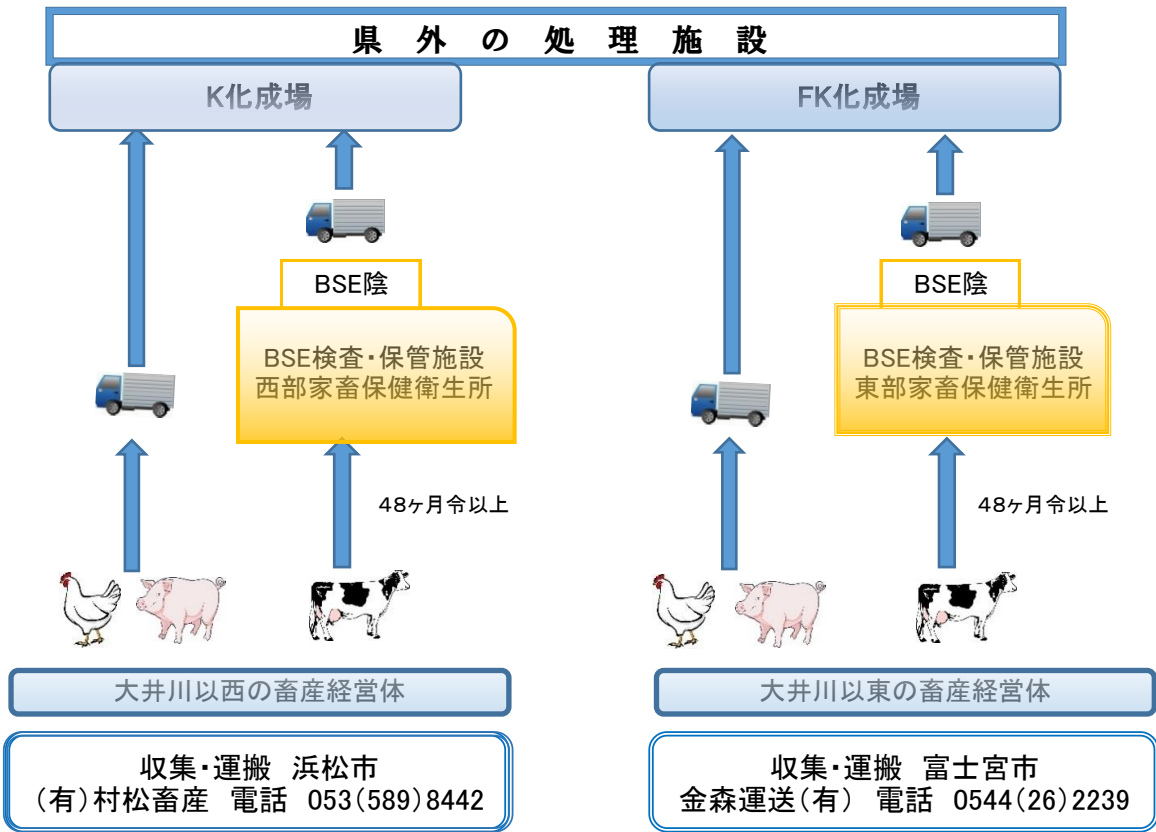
県外の処理施設

K化成場

FK化成場

BSE陰

BSE検査・保管施設
西部家畜保健衛生所

48ヶ月令以上

BSE陰

BSE検査・保管施設
東部家畜保健衛生所

48ヶ月令以上

大井川以西の畜産経営体

大井川以東の畜産経営体

収集・運搬 浜松市
(有)村松畜産 電話 053(589)8442

収集・運搬 富士宮市
金森運送(有) 電話 0544(26)2239